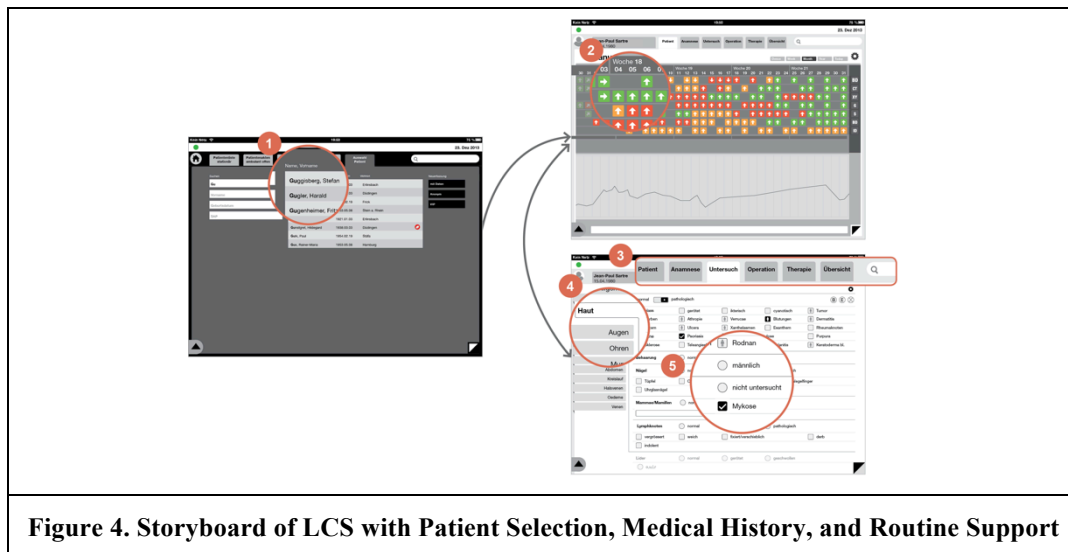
1

Name, Vorname

Gugginberg, Stefan

Gugler, Harald

Gugenheimer, Frit

2

Woche 18

03 04 05 06

3

Patient Anamnese Untersuch Operation Therapie Übersicht

Jean-Paul Sartre

4

Haut

Augen

Ohren

5

Rodnan

männlich

nicht untersucht

Mykose

23. Dez 2013

Figure 4. Storyboard of LCS with Patient Selection, Medical History, and Routine Support